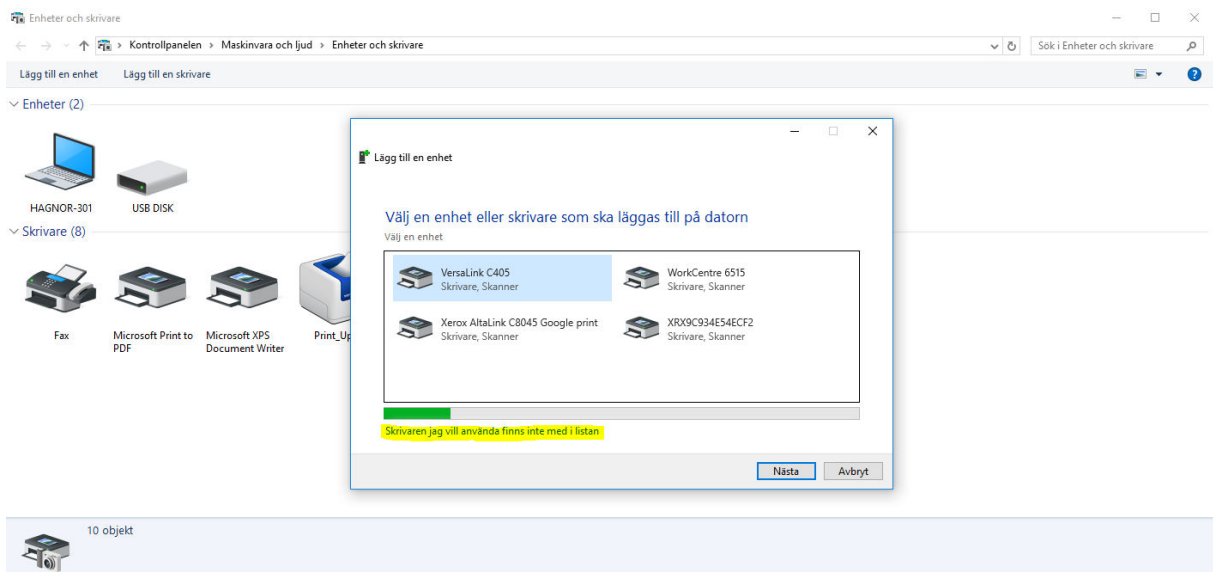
Enheter och skrivare

Kontrollpanelen > Maskinvara och ljud > Enheter och skrivare

Sök i Enheter och skrivare

Lägg till en enhet Lägg till en skrivare

Enheter (2)

HAGNOR-301

USB DISK

Skrivare (8)

Fax

Microsoft Print to PDF

Microsoft XPS Document Writer

Print_Up

Lägg till en enhet

Välj en enhet eller skrivare som ska läggas till på datorn

Välj en enhet

VersaLink C405
Skrivare, Skanner

WorkCentre 6515
Skrivare, Skanner

Xerox AltaLink C8045 Google print
Skrivare, Skanner

XRX9C934E54ECF2
Skrivare, Skanner

Skrivaren jag vill använda finns inte med i listan

Nästa

Avbryt

10 objekt